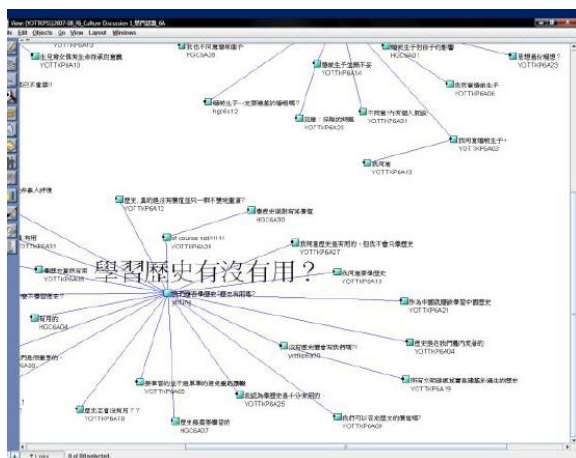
View (YOTKPS)2007-08_f6_Culture Discussion 1_歷門說題_6A

File Edit Objects Go View Layout Windows

YOTTKP6A12

生兒育女與將生命傳承的意義
YOTTKP6A10

都沒有不需要

我也不同意關係個子
HGC6A08

學生生不怎樣不好
YOTTKP6A14

確實有什麼
HGD6A01

學生生子對孩子的影響

是想過如何選?
YOTTKP6A23

我同意學生要
YOTTKP6A05

這問生子一定那是最的嗎?
hgc6a12

但應：你睇你同樣
YOTTKP6A26

我同意認為生子
YOTTKP6A31

我同意學生子
YOTTKP6A02

我同意
YOTTKP6A13

人評價

歷史,真的是沒有需要佐以一般不需要重要?
YOTTKP6A12

歷史是須要有有需要
HGC6A30

of course not!!!!
YOTTKP6A30

我同意歷史是沒有用的，但我不會完全是歷史
YOTTKP6A27

學習歷史有沒有用？

我同意要學歷史
YOTTKP6A13

有用
YOTTKP6A01

學歷史是有用
YOTTKP6A09

學習歷史有沒有用?
YOTTKP6A

作為中國我們需要認識中國歷史
YOTTKP6A21

不需要歷史

有用的
HGC6A04

歷史是我們應該知道的
YOTTKP6A04

沒有歷史我們會怎樣呢?
yotkp6a10

所有的歷史都我們值得學的
YOTTKP6A19

學習歷史是不是有用的
YOTTKP6A05

我認為學歷史是十分重要的
YOTTKP6A25

我們可以從歷史的學習嗎?
YOTTKP6A01

歷史還有沒有用??
YOTTKP6A18

歷史是需要學習的
HGC6A07

1 Map     8 of 80 selected